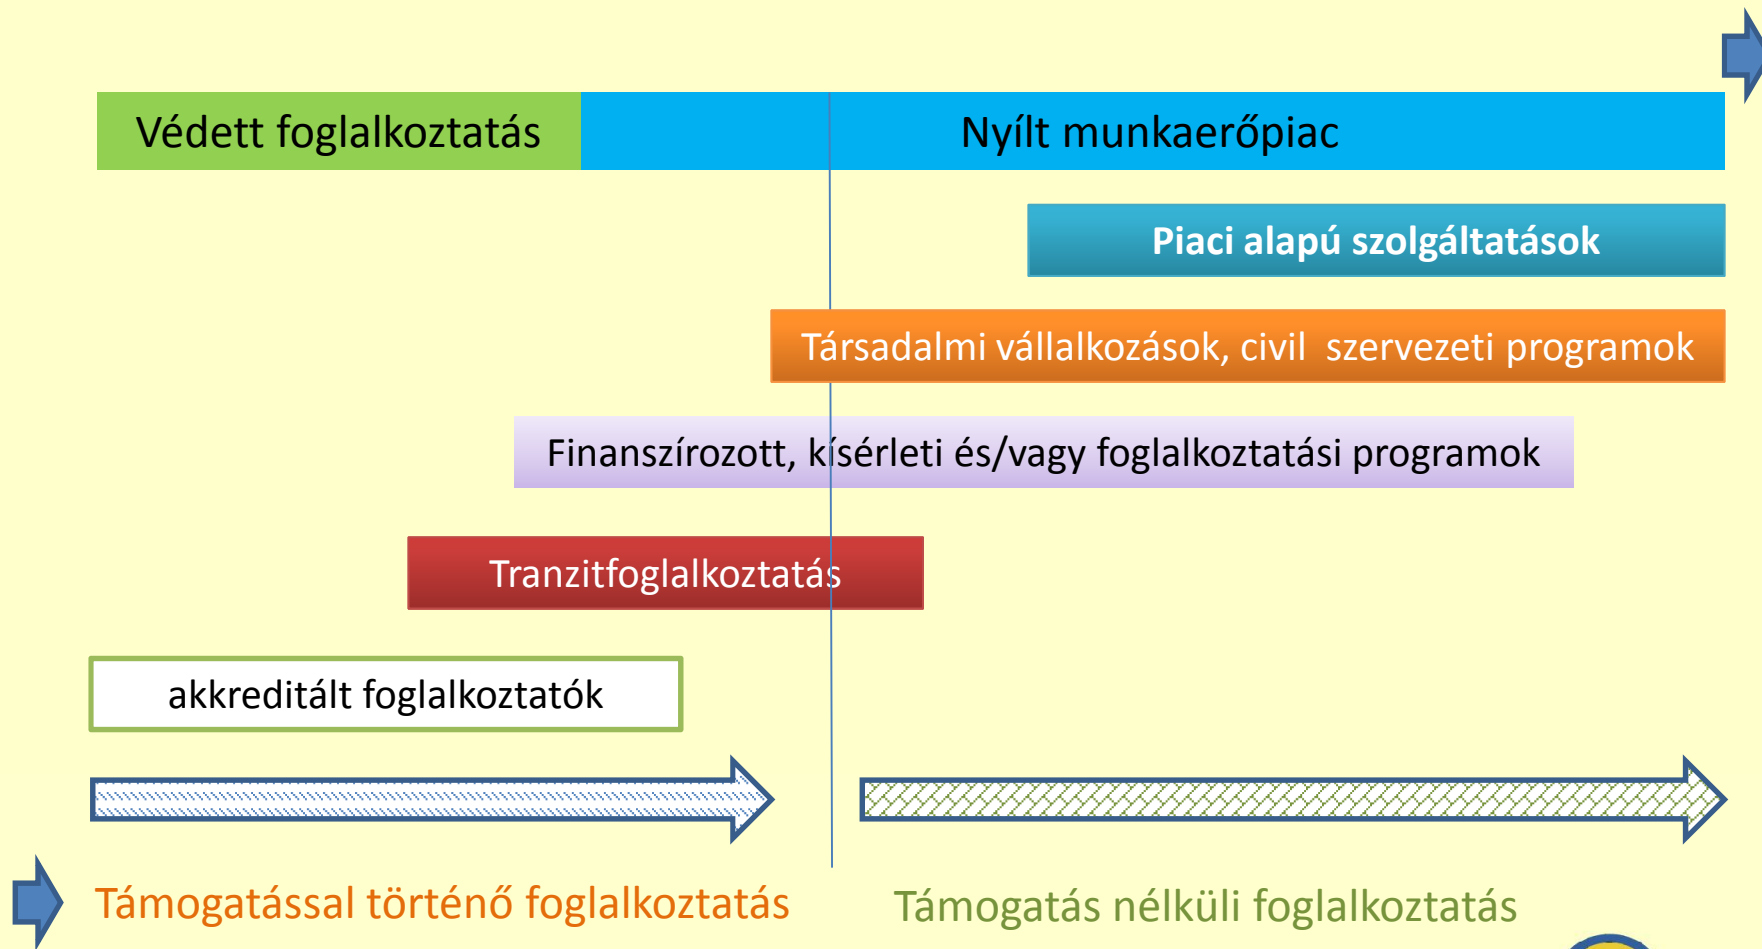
Védett foglalkoztatás

Nyílt munkaerőpiac

Piaci alapú szolgáltatások

Társadalmi vállalkozások, civil szervezeti programok

Finanszírozott, kísérleti és/vagy foglalkoztatási programok

Tranzitfoglalkoztatás

akkreditált foglalkoztatók

Támogatással történő foglalkoztatás

Támogatás nélküli foglalkoztatás